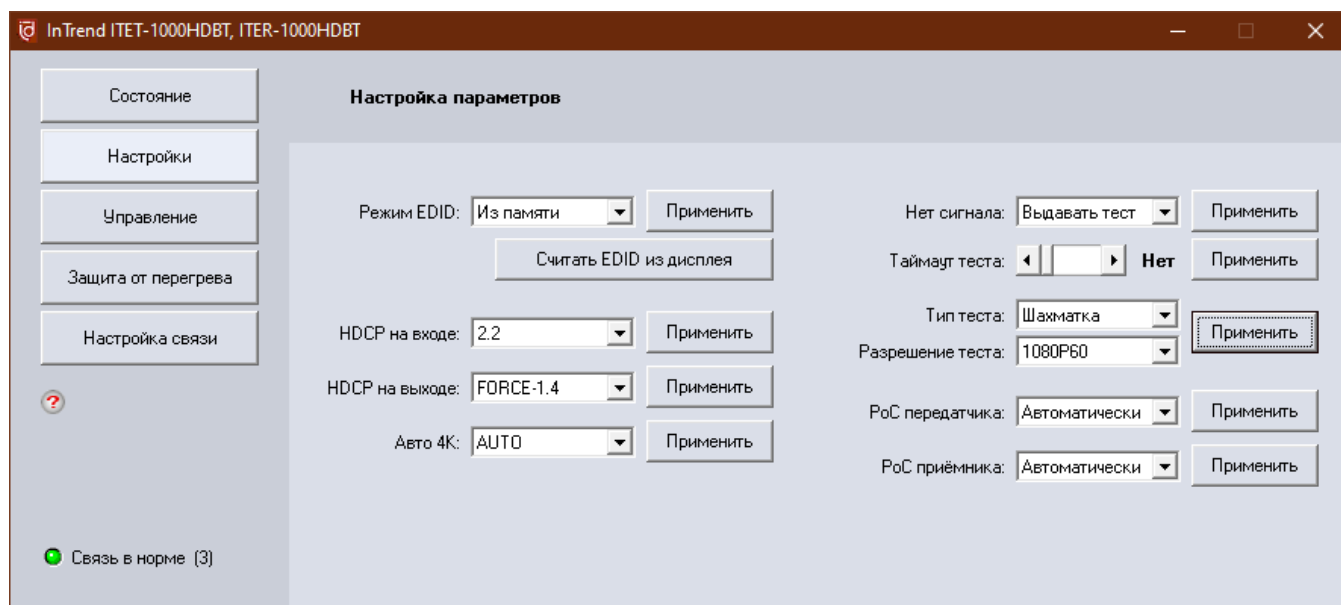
InTrend ITET-1000HDBT, ITER-1000HDBT

Состояние

Настройки

Управление

Защита от перегрева

Настройка связи

?

Связь в норме (3)

Настройка параметров

Режим EDID: Из памяти Применить

Считать EDID из дисплея

HDCP на входе: 2.2 Применить

HDCP на выходе: FORCE-1.4 Применить

Авто 4К: AUTO Применить

Нет сигнала: Выдавать тест Применить

Таймаут теста: Нет Применить

Тип теста: Шахматка

Разрешение теста: 1080P60

Применить

PoC передатчика: Автоматически Применить

PoC приёмника: Автоматически Применить